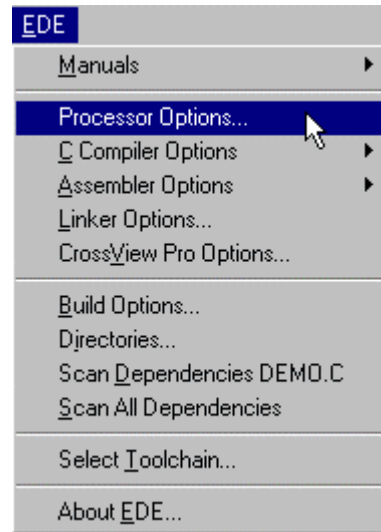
EDE

Manuals

Processor Options...
C Compiler Options
Assembler Options
Linker Options...
CrossView Pro Options...

Build Options...
Directories...
Scan Dependencies DEMO.C
Scan All Dependencies

Select Toolchain...

About EDE...